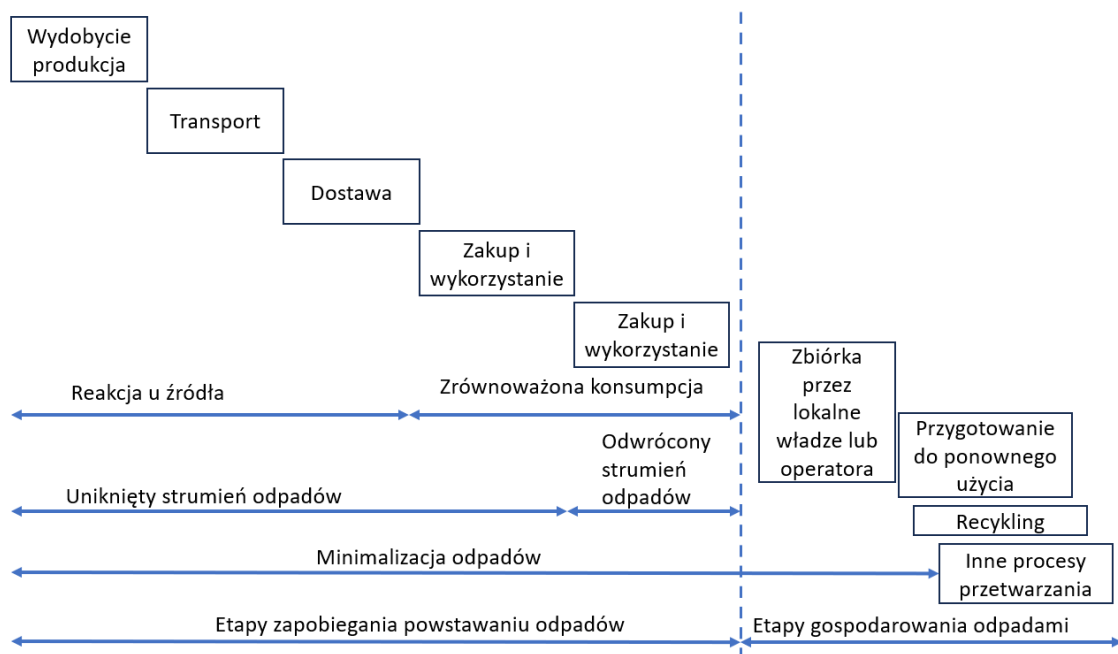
Wydobycie produkcja

Transport

Dostawa

Zakup i wykorzystanie

Zakup i wykorzystanie

Reakcja u źródła

Zrównoważona konsumpcja

Zbiórka przez lokalne władze lub operatora

Przygotowanie do ponownego użycia

Odwrócony strumień odpadów

Uniknięty strumień odpadów

Recykling

Minimalizacja odpadów

Inne procesy przetwarzania

Etapy zapobiegania powstawaniu odpadów

Etapy gospodarowania odpadami